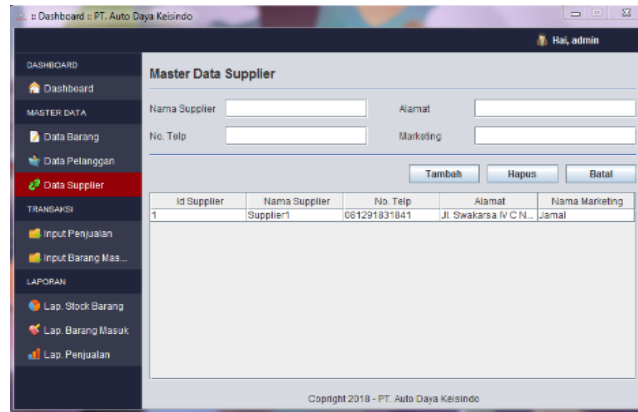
:: Dashboard :: PT. Auto Daya Keisindo

Hai, admin

DASHBOARD
Dashboard
MASTER DATA
Data Barang
Data Pelanggan
Data Supplier
TRANSAKSI
Input Penjualan
Input Barang Mas...
LAPORAN
Lap. Stock Barang
Lap. Barang Masuk
Lap. Penjualan

Master Data Supplier

Nama Supplier
Alamat
No. Telp
Marketing

Tambah
Hapus
Batal

| Id Supplier | Nama Supplier | No. Telp | Alamat | Nama Marketing |
|---|---|---|---|---|
| 1 | Supplier1 | 081291831841 | Jl. Swakarsa IV C N... | Jamal |

Copright 2018 - PT. Auto Daya Keisindo